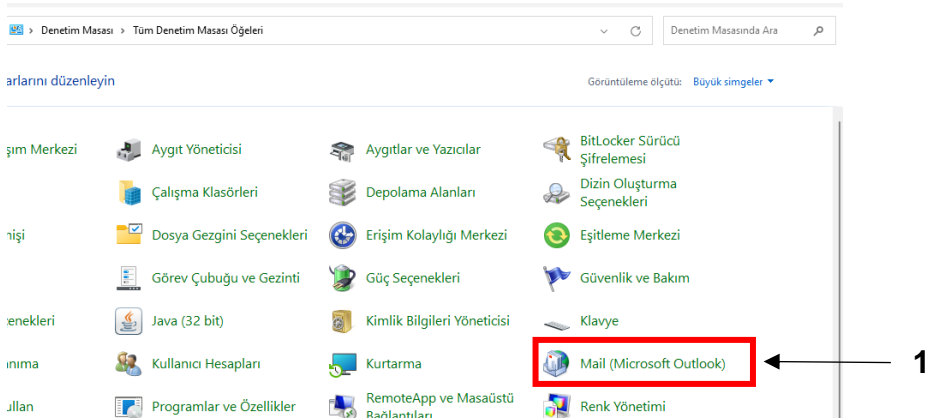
> Denetim Masası > Tüm Denetim Masası Öğeleri

Denetim Masasında Ara

arlarını düzenleyin

Görüntüleme ölçütü: Büyük simgeler ▾

şım Merkezi

Aygıt Yöneticisi

Aygıtlar ve Yazıcılar

BitLocker Sürücü Şifrelemesi

Çalışma Klasörleri

Depolama Alanları

Dizin Oluşturma Seçenekleri

nişi

Dosya Gezgini Seçenekleri

Erişim Kolaylığı Merkezi

Eşitleme Merkezi

Görev Çubuğu ve Gezinti

Güç Seçenekleri

Güvenlik ve Bakım

çenekleri

Java (32 bit)

Kimlik Bilgileri Yöneticisi

Klavye

nıma

Kullanıcı Hesapları

Kurtarma

Mail (Microsoft Outlook)

1

ullan

Programlar ve Özellikler

RemoteApp ve Masaüstü Bağlantıları

Renk Yönetimi